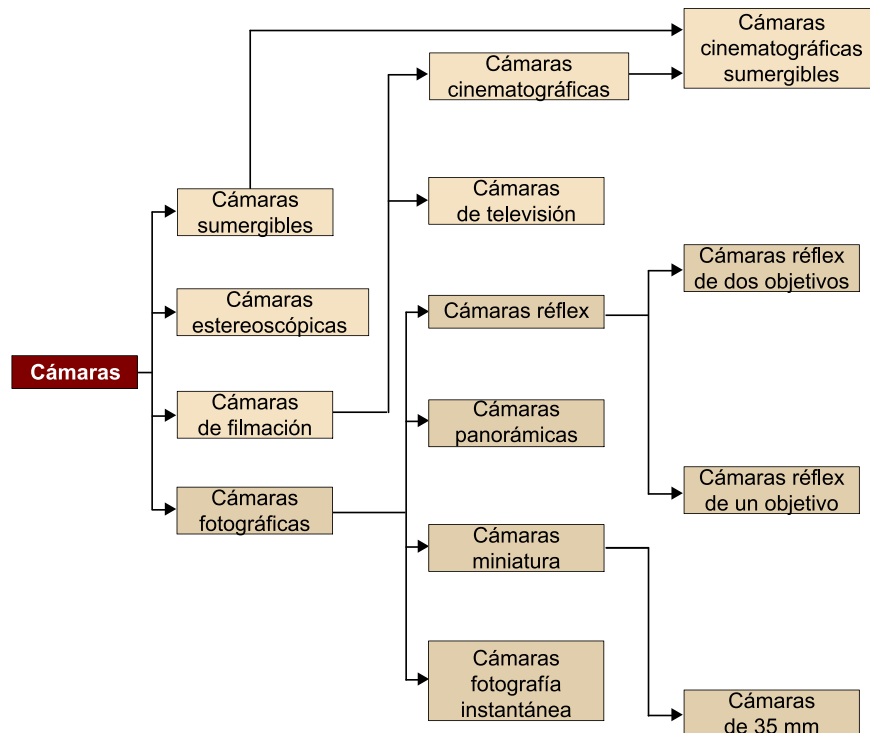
Cámaras

Cámaras sumergibles

Cámaras estereoscópicas

Cámaras de filmación

Cámaras fotográficas

Cámaras cinematográficas

Cámaras de televisión

Cámaras cinematográficas sumergibles

Cámaras réflex

Cámaras panorámicas

Cámaras miniatura

Cámaras fotografía instantánea

Cámaras réflex de dos objetivos

Cámaras réflex de un objetivo

Cámaras de 35 mm